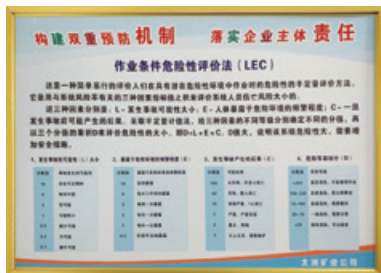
构建双重预防机制　落实企业主体责任

作业条件危险性评价法（LEC）

这是一种简单易行的评价人们在具有潜在危险性环境中作业时的危险性的半定量评价方法。它是用与系统风险率有关的三种因素指标值之积来评价系统人员伤亡风险的大小。

这三种因素分别是：L－发生事故可能性大小；E－人体暴露于危险环境的频繁程度；C－一旦发生事故可能产生的后果。采取半定量计值法，给三种因素的不同等级分别确定不同的分值，再以三个分值的乘积D来评价危险性的大小，即D=L×E×C。D值大，说明该系统危险性大，需要增加安全措施。

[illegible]

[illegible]

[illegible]

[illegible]

太洲矿业公司